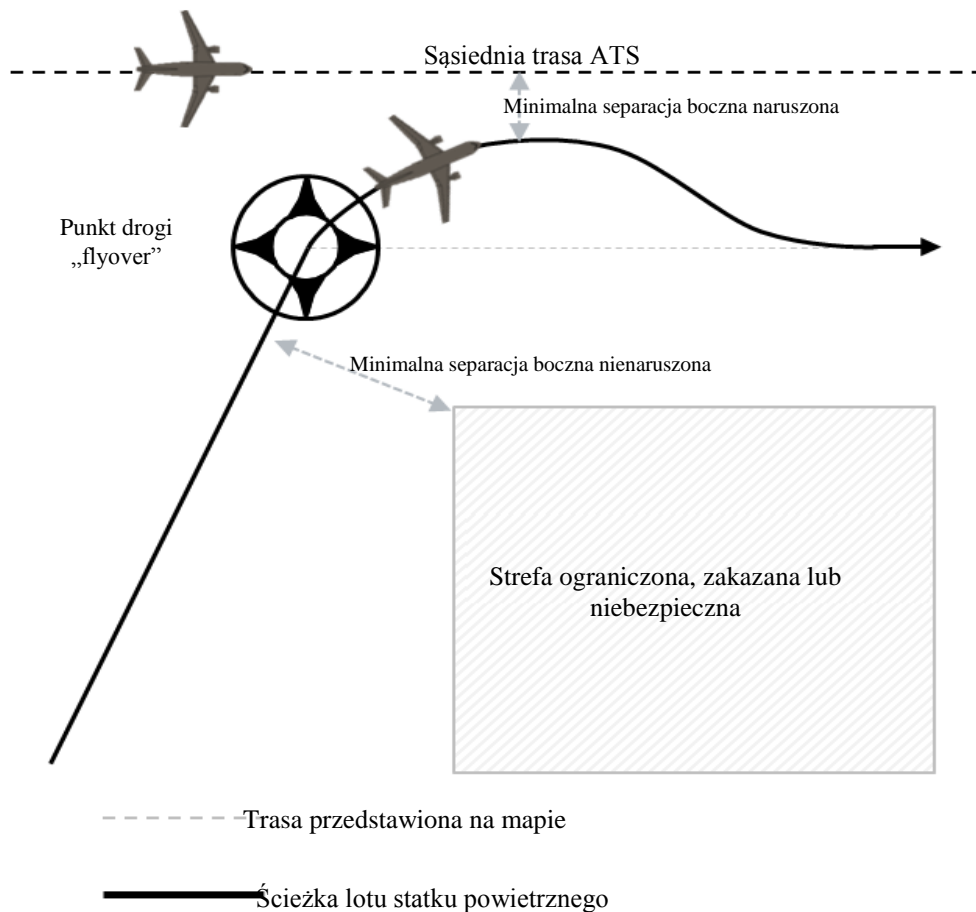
Sąsiednia trasa ATS

Minimalna separacja boczna naruszona

Punkt drogi „flyover"

Minimalna separacja boczna nienaruszona

Strefa ograniczona, zakazana lub niebezpieczna

Trasa przedstawiona na mapie

Ścieżka lotu statku powietrznego